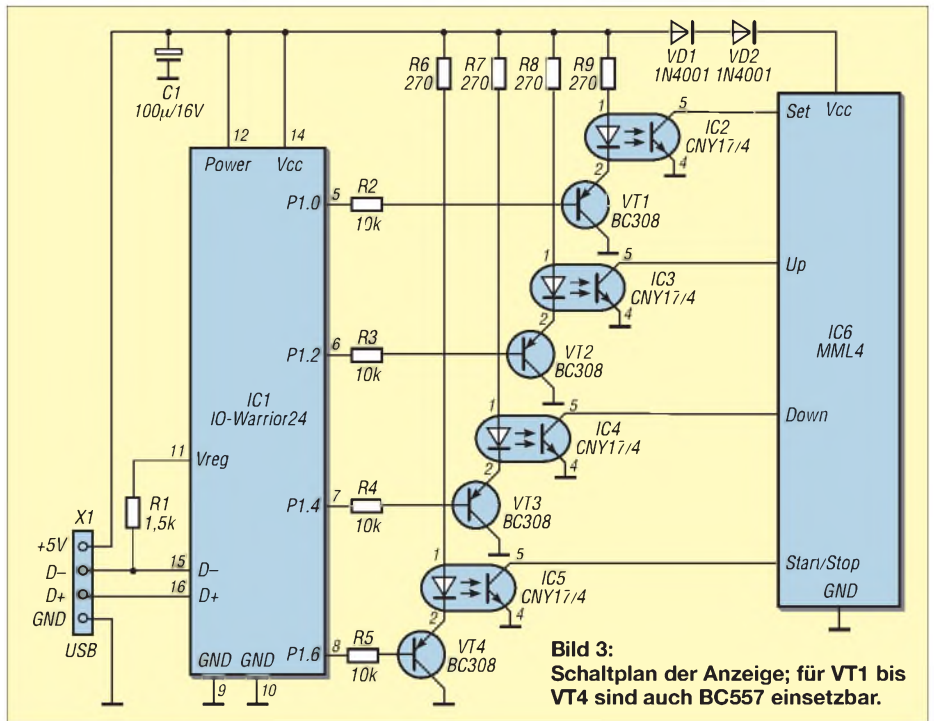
C1
100µ/16V

R6 270
R7 270
R8 270
R9 270

VD1 1N4001
VD2 1N4001

12 Power
14 Vcc

5 P1.0
R2 10k

6 P1.2
R3 10k

IC1
IO-Warrior24

11 Vreg

R1 1,5k

7 P1.4
R4 10k

X1
+5V
D−
D+
GND
USB

15 D−
16 D+

GND 9
GND 10
8 P1.6
R5 10k

1
5
2
4
IC2 CNY17/4
VT1 BC308

1
5
2
4
IC3 CNY17/4
VT2 BC308

1
5
2
4
IC4 CNY17/4
VT3 BC308

1
5
2
4
IC5 CNY17/4
VT4 BC308

Set
Vcc
Up
IC6
MML4
Down
Start/Stop
GND

Bild 3:
Schaltplan der Anzeige; für VT1 bis VT4 sind auch BC557 einsetzbar.